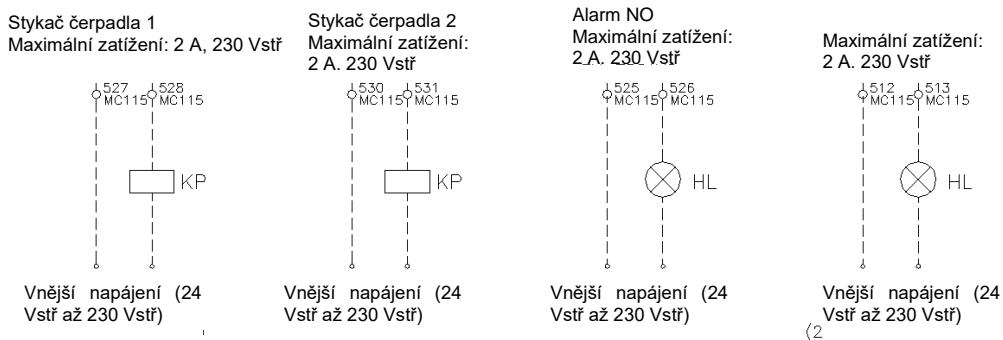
Stykač čerpadla 1
Maximální zatížení: 2 A, 230 Vstř

527 MC115 528 MC115

KP

Vnější napájení (24 Vstř až 230 Vstř)

Stykač čerpadla 2
Maximální zatížení: 2 A. 230 Vstř

530 MC115 531 MC115

KP

Vnější napájení (24 Vstř až 230 Vstř)

Alarm NO
Maximální zatížení: 2 A. 230 Vstř

525 MC115 526 MC115

HL

Vnější napájení (24 Vstř až 230 Vstř)

Maximální zatížení: 2 A. 230 Vstř

512 MC115 513 MC115

HL

Vnější napájení (24 Vstř až 230 Vstř)

(2